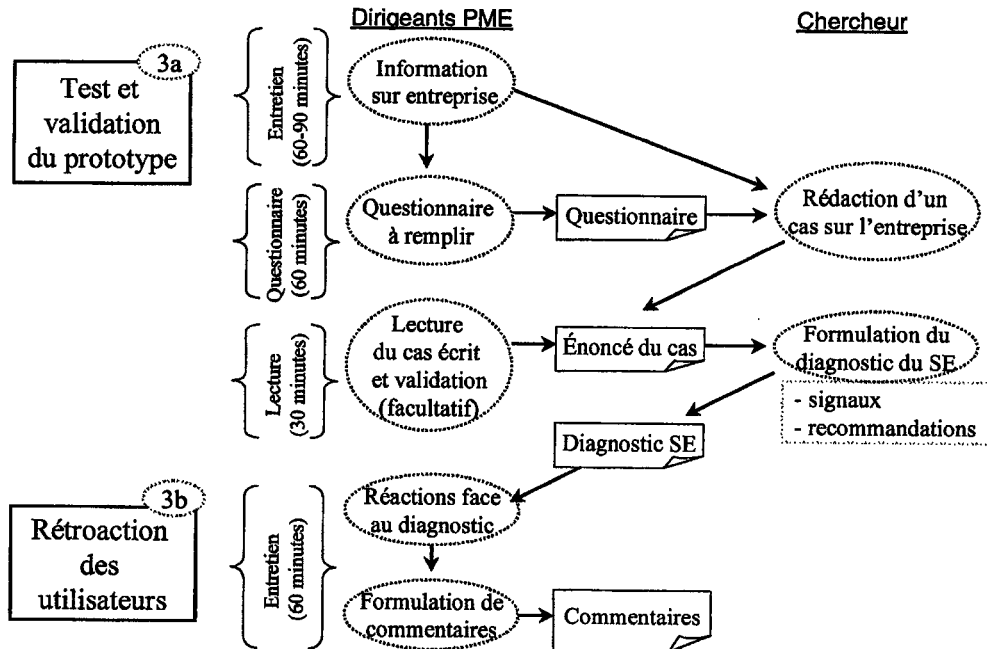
Dirigeants PME

Chercheur

3a

Test et validation du prototype

Entretien (60-90 minutes)

Information sur entreprise

Questionnaire (60 minutes)

Questionnaire à remplir

Questionnaire

Rédaction d'un cas sur l'entreprise

Lecture (30 minutes)

Lecture du cas écrit et validation (facultatif)

Énoncé du cas

Formulation du diagnostic du SE

- signaux
- recommandations

Diagnostic SE

3b

Rétroaction des utilisateurs

Entretien (60 minutes)

Réactions face au diagnostic

Formulation de commentaires

Commentaires